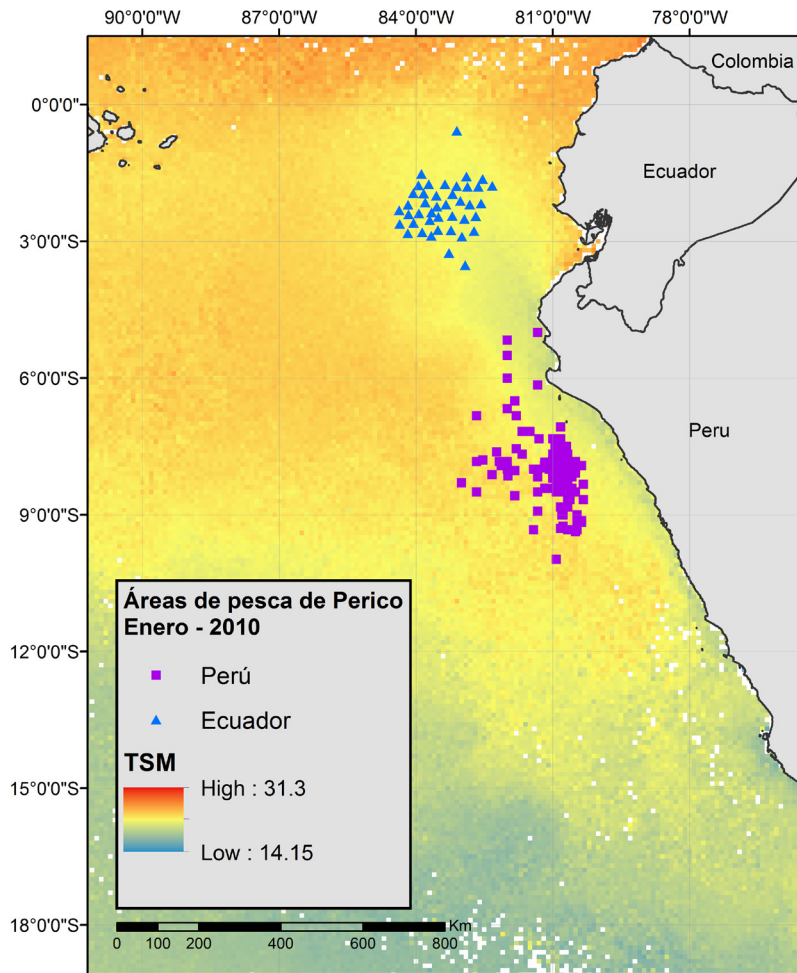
90°0'0"W
87°0'0"W
84°0'0"W
81°0'0"W
78°0'0"W

Colombia

0°0'0"
3°0'0"S
6°0'0"S
9°0'0"S
12°0'0"S
15°0'0"S
18°0'0"S

Ecuador

Peru

Áreas de pesca de Perico
Enero - 2010

Perú

Ecuador

TSM

High : 31.3

Low : 14.15

0 100 200 400 600 800 Km